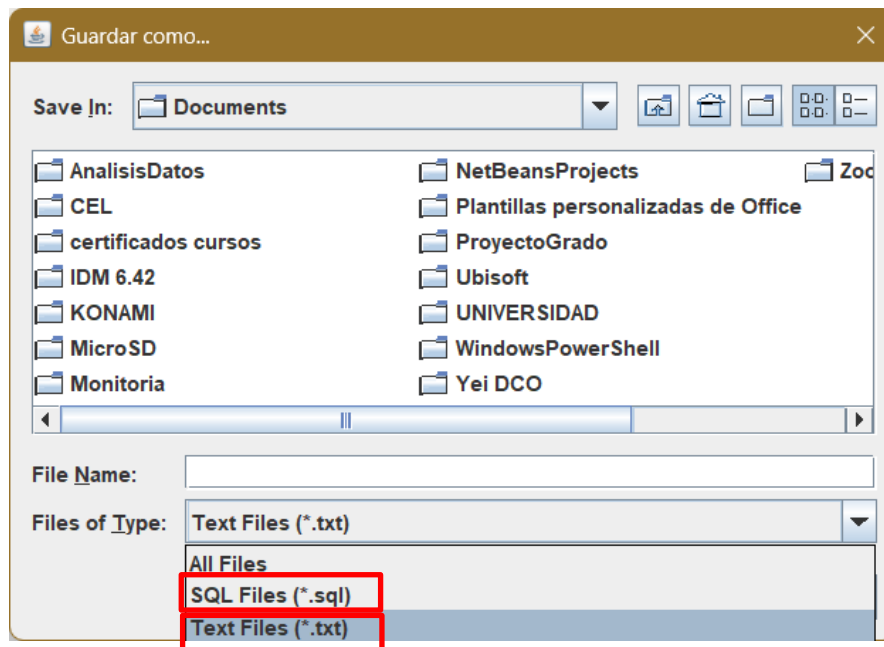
Guardar como...

Save In: Documents

AnalisisDatos
CEL
certificados cursos
IDM 6.42
KONAMI
MicroSD
Monitoria

NetBeansProjects
Plantillas personalizadas de Office
ProyectoGrado
Ubisoft
UNIVERSIDAD
WindowsPowerShell
Yei DCO

Zoo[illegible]

File Name:

Files of Type: Text Files (*.txt)

All Files
SQL Files (*.sql)
Text Files (*.txt)